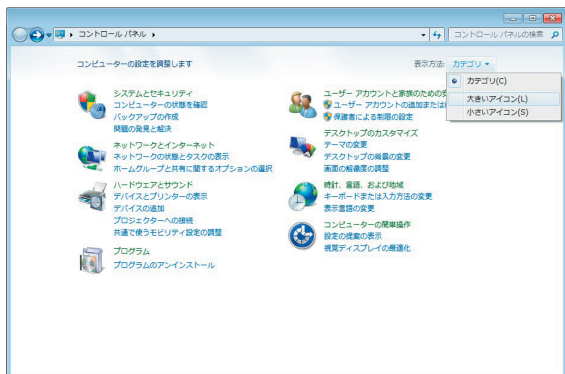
コントロール パネル ▸
コントロール パネルの検索

コンピューターの設定を調整します
表示方法: カテゴリ ▾

カテゴリ(C)
大きいアイコン(L)
小さいアイコン(S)

システムとセキュリティ
コンピューターの状態を確認
バックアップの作成
問題の発見と解決

ネットワークとインターネット
ネットワークの状態とタスクの表示
ホームグループと共有に関するオプションの選択

ハードウェアとサウンド
デバイスとプリンターの表示
デバイスの追加
プロジェクターへの接続
共通で使うモビリティ設定の調整

プログラム
プログラムのアンインストール

ユーザー アカウントと家族のための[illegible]
ユーザー アカウントの追加または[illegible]
保護者による制限の設定

デスクトップのカスタマイズ
テーマの変更
デスクトップの背景の変更
画面の解像度の調整

時計、言語、および地域
キーボードまたは入力方法の変更
表示言語の変更

コンピューターの簡単操作
設定の提案の表示
視覚ディスプレイの最適化